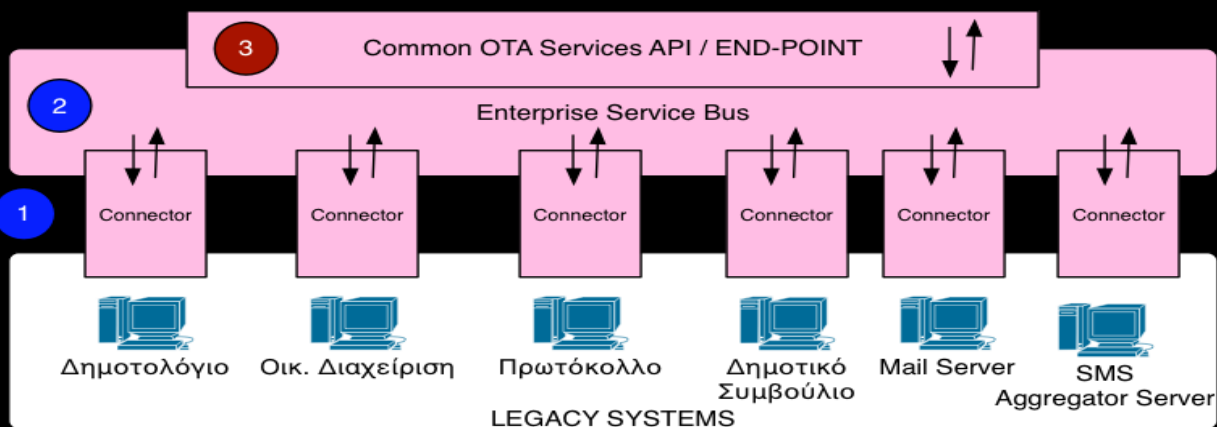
3

Common OTA Services API / END-POINT

2

Enterprise Service Bus

1

Connector

Connector

Connector

Connector

Connector

Connector

Δημοτολόγιο

Οικ. Διαχείριση

Πρωτόκολλο

Δημοτικό Συμβούλιο

Mail Server

SMS Aggregator Server

LEGACY SYSTEMS